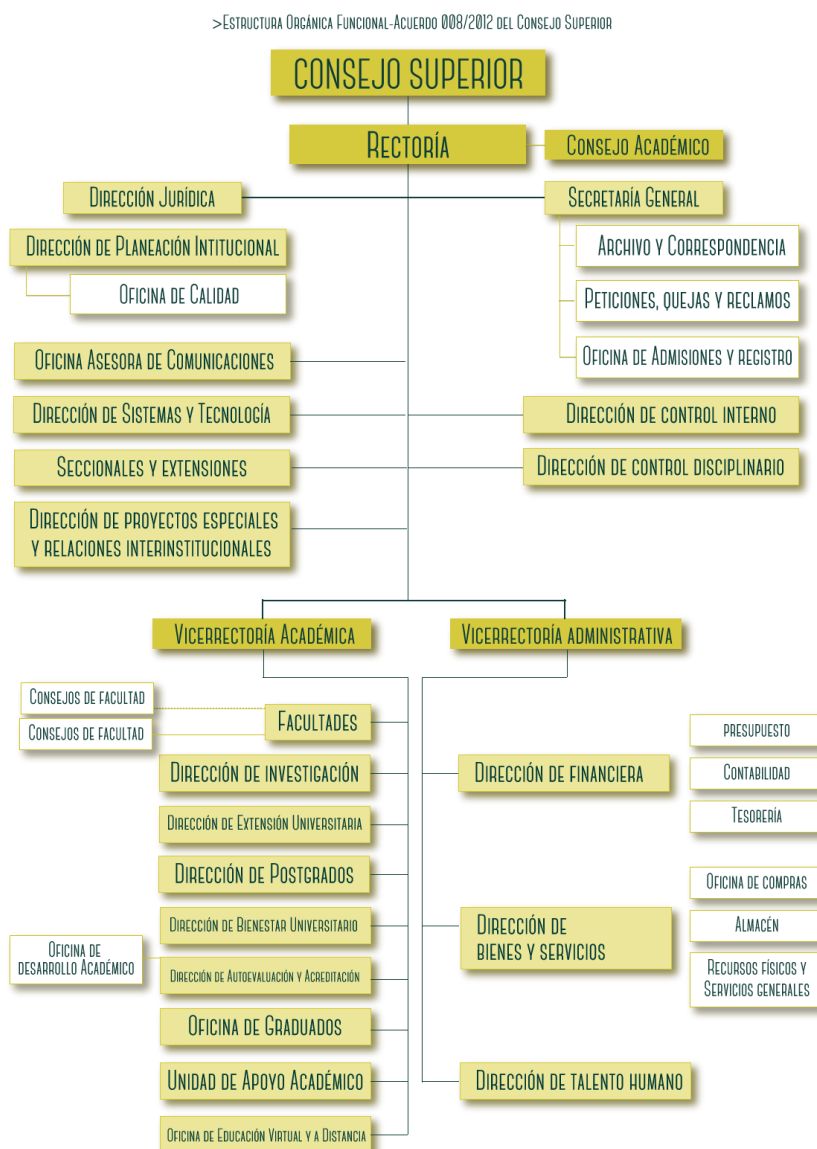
>Estructura Orgánica Funcional-Acuerdo 008/2012 del Consejo Superior

CONSEJO SUPERIOR

Rectoría

Consejo Académico

Dirección Jurídica

Secretaría General

Dirección de Planeación Intitucional

Archivo y Correspondencia

Oficina de Calidad

Peticiones, quejas y reclamos

Oficina de Admisiones y registro

Oficina Asesora de Comunicaciones

Dirección de Sistemas y Tecnología

Dirección de control interno

Seccionales y extensiones

Dirección de control disciplinario

Dirección de proyectos especiales y relaciones interinstitucionales

Vicerrectoría Académica

Vicerrectoría administrativa

Consejos de facultad

Consejos de facultad

Facultades

presupuesto

Dirección de investigación

Dirección de financiera

Contabilidad

Dirección de Extensión Universitaria

Tesorería

Dirección de Postgrados

Oficina de compras

Dirección de Bienestar Universitario

Dirección de bienes y servicios

Almacén

Oficina de desarrollo Académico

Dirección de Autoevaluación y Acreditación

Recursos físicos y Servicios generales

Oficina de Graduados

Unidad de Apoyo Académico

Dirección de talento humano

Oficina de Educación Virtual y a Distancia